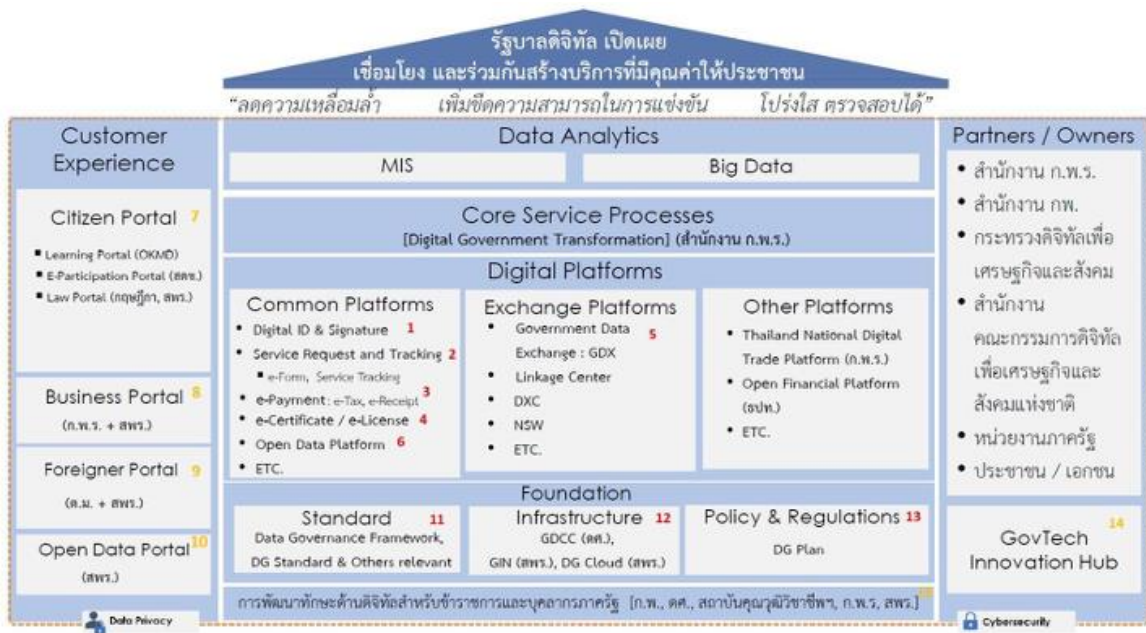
รัฐบาลดิจิทัล เปิดเผย
เชื่อมโยง และร่วมกันสร้างบริการที่มีคุณค่าให้ประชาชน

"ลดความเหลื่อมล้ำ เพิ่มขีดความสามารถในการแข่งขัน โปร่งใส ตรวจสอบได้"

Customer Experience

Citizen Portal 7
■ Learning Portal (OKMD)
■ E-Participation Portal (สคช.)
■ Law Portal (กฤษฎีกา, สพร.)

Business Portal 8
(ก.พ.ร. + สพร.)

Foreigner Portal 9
(ต.ม. + สพร.)

Open Data Portal 10
(สพร.)

Data Privacy

Data Analytics
MIS
Big Data

Core Service Processes
[Digital Government Transformation] (สำนักงาน ก.พ.ร.)

Digital Platforms

Common Platforms
• Digital ID & Signature 1
• Service Request and Tracking 2
■ e-Form, Service Tracking
• e-Payment: e-Tax, e-Receipt 3
• e-Certificate / e-License 4
• Open Data Platform 6
• ETC.

Exchange Platforms
• Government Data Exchange : GDX 5
• Linkage Center
• DXC
• NSW
• ETC.

Other Platforms
• Thailand National Digital Trade Platform (ก.พ.ร.)
• Open Financial Platform (ธปท.)
• ETC.

Foundation

Standard 11
Data Governance Framework, DG Standard & Others relevant

Infrastructure 12
GDCC (ดศ.), GIN (สพร.), DG Cloud (สพร.)

Policy & Regulations 13
DG Plan

การพัฒนาทักษะด้านดิจิทัลสำหรับข้าราชการและบุคลากรภาครัฐ [ก.พ., ดศ., สถาบันคุณวุฒิวิชาชีพฯ, ก.พ.ร, สพร.] 15

Partners / Owners
• สำนักงาน ก.พ.ร.
• สำนักงาน กพ.
• กระทรวงดิจิทัลเพื่อเศรษฐกิจและสังคม
• สำนักงานคณะกรรมการดิจิทัลเพื่อเศรษฐกิจและสังคมแห่งชาติ
• หน่วยงานภาครัฐ
• ประชาชน / เอกชน

GovTech Innovation Hub 14

Cybersecurity